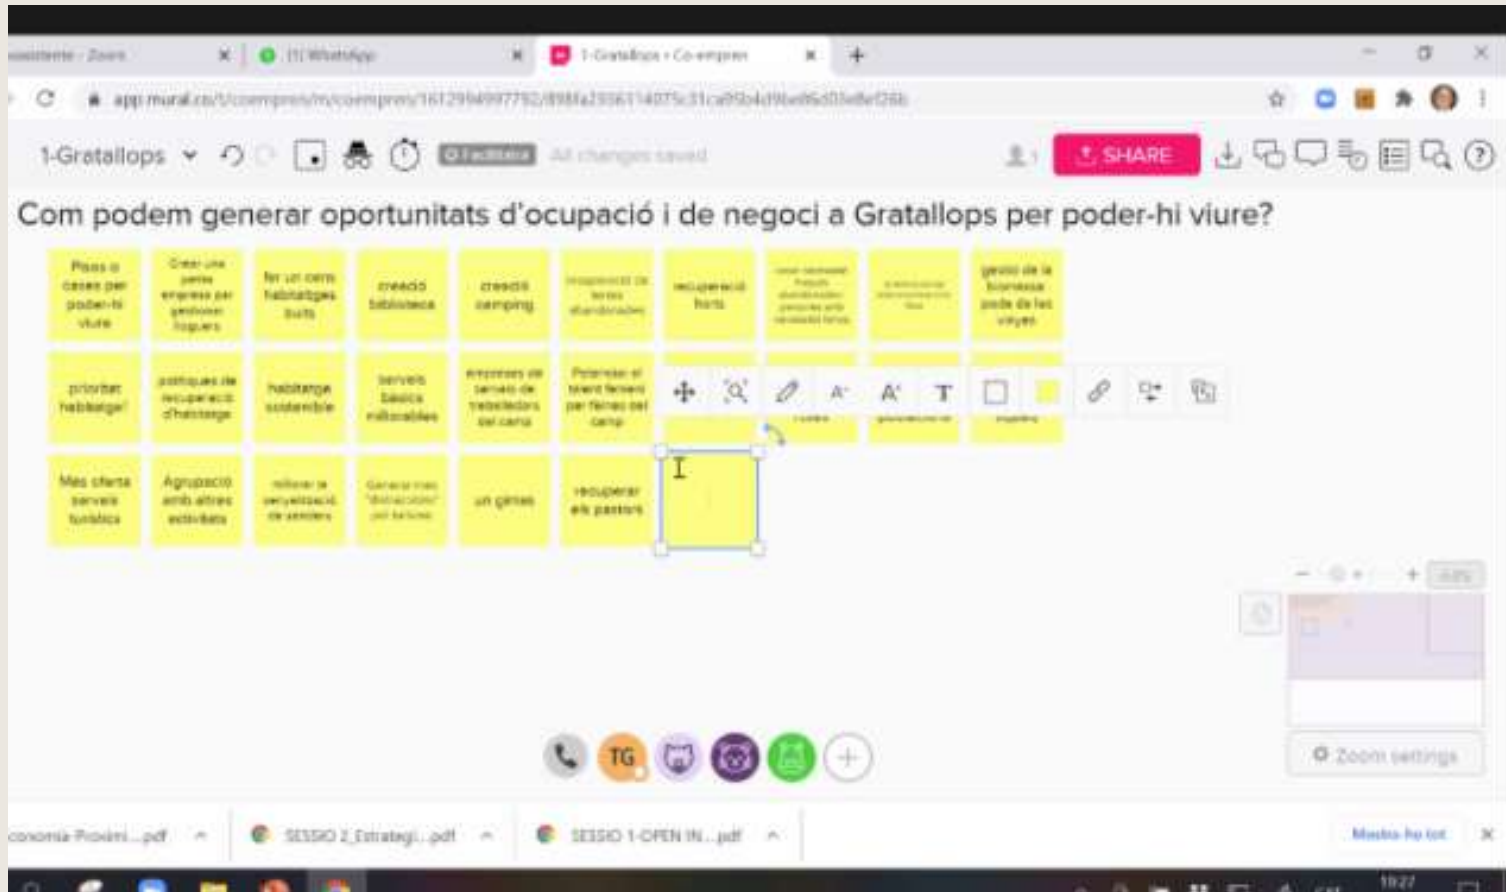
assistente - Zoom
(1) WhatsApp
1-Gratallops • Co-empren
app.mural.co/t/coempren/m/coempren/1612994997792/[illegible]

1-Gratallops
Facilitator
All changes saved
SHARE

Com podem generar oportunitats d'ocupació i de negoci a Gratallops per poder-hi viure?

Pisos o cases per poder-hi viure
Crear una petita empresa per gestionar lloguers
fer un cens habitatges buits
creació biblioteca
creació càmping
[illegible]
recuperació horts
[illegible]
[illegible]
gestió de la biomassa poda de les vinyes

prioritat habitatge!
polítiques de recuperació d'habitatge
habitatge sostenible
serveis bàsics millorables
empreses de serveis de treballadors del camp
Potenciar el talent femení per feines del camp

Més oferta serveis turístics
Agrupació amb altres activitats
millorar la senyalització de senders
Generar més "distraccions" per turisme
un gimnàs
recuperar els pastors

Zoom settings

economia Proximi....pdf
SESSIO 2_Estrategi....pdf
SESSIO 1-OPEN IN....pdf
Mostra-ho tot